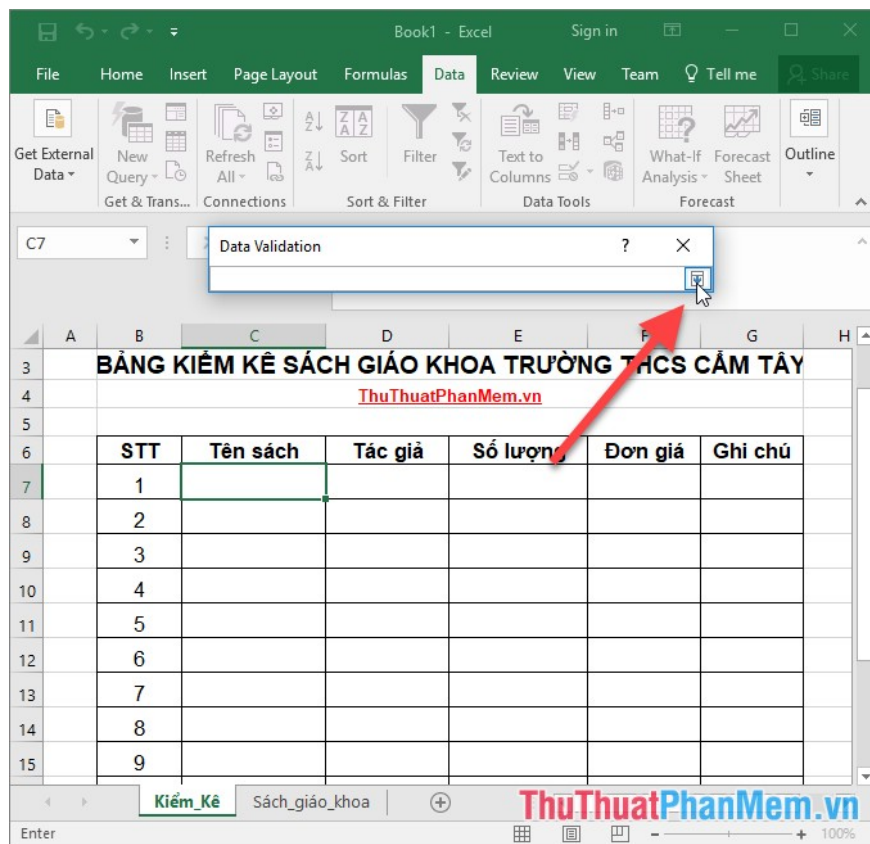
Book1 - Excel Sign in

File Home Insert Page Layout Formulas Data Review View Team Tell me Share

Get External Data
New Query
Get & Trans...
Refresh All
Connections
Sort
Filter
Sort & Filter
Text to Columns
Data Tools
What-If Analysis
Forecast Sheet
Forecast
Outline

C7

Data Validation ? ×

| | A | B | C | D | E | F | G | H |
|---|---|---|---|---|---|---|---|---|
| 3 | | BẢNG KIỂM KÊ SÁCH GIÁO KHOA TRƯỜNG THCS CẨM TÂY | | | | | | |
| 4 | | ThuThuatPhanMem.vn | | | | | | |
| 5 | | | | | | | | |
| 6 | | STT | Tên sách | Tác giả | Số lượng | Đơn giá | Ghi chú | |
| 7 | | 1 | | | | | | |
| 8 | | 2 | | | | | | |
| 9 | | 3 | | | | | | |
| 10 | | 4 | | | | | | |
| 11 | | 5 | | | | | | |
| 12 | | 6 | | | | | | |
| 13 | | 7 | | | | | | |
| 14 | | 8 | | | | | | |
| 15 | | 9 | | | | | | |

Kiểm_Kê Sách_giáo_khoa

ThuThuatPhanMem.vn

Enter 100%